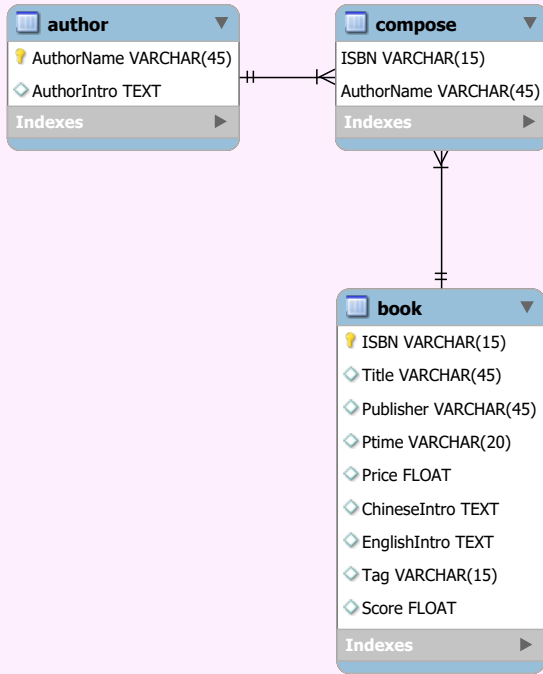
author
AuthorName VARCHAR(45)
AuthorIntro TEXT
Indexes

compose
ISBN VARCHAR(15)
AuthorName VARCHAR(45)
Indexes

book
ISBN VARCHAR(15)
Title VARCHAR(45)
Publisher VARCHAR(45)
Ptime VARCHAR(20)
Price FLOAT
ChineseIntro TEXT
EnglishIntro TEXT
Tag VARCHAR(15)
Score FLOAT
Indexes